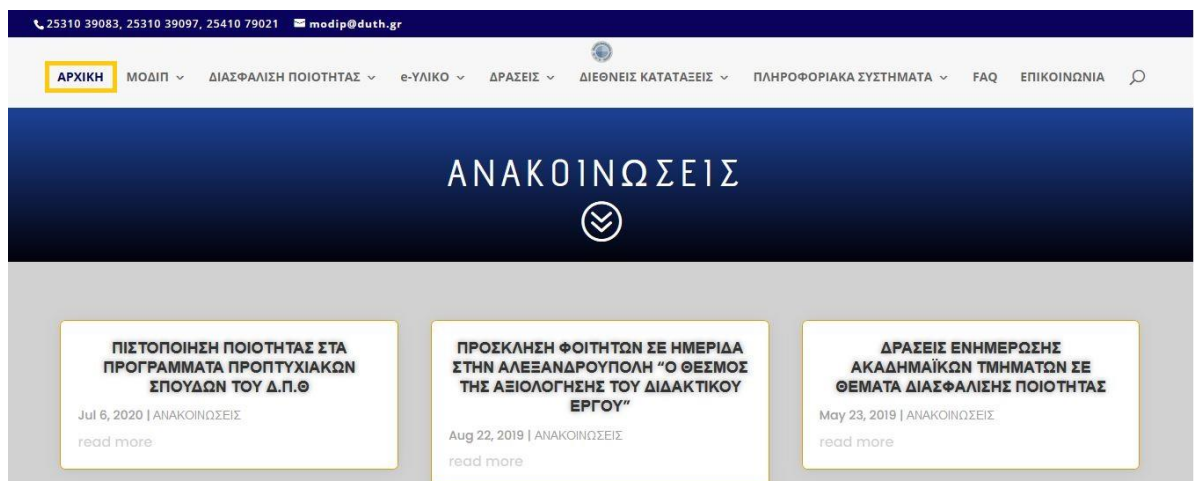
25310 39083, 25310 39097, 25410 79021 modip@duth.gr

ΑΡΧΙΚΗ ΜΟΔΙΠ ΔΙΑΣΦΑΛΙΣΗ ΠΟΙΟΤΗΤΑΣ e-ΥΛΙΚΟ ΔΡΑΣΕΙΣ ΔΙΕΘΝΕΙΣ ΚΑΤΑΤΑΞΕΙΣ ΠΛΗΡΟΦΟΡΙΑΚΑ ΣΥΣΤΗΜΑΤΑ FAQ ΕΠΙΚΟΙΝΩΝΙΑ

ΑΝΑΚΟΙΝΩΣΕΙΣ

ΠΙΣΤΟΠΟΙΗΣΗ ΠΟΙΟΤΗΤΑΣ ΣΤΑ ΠΡΟΓΡΑΜΜΑΤΑ ΠΡΟΠΤΥΧΙΑΚΩΝ ΣΠΟΥΔΩΝ ΤΟΥ Δ.Π.Θ

Jul 6, 2020 | ΑΝΑΚΟΙΝΩΣΕΙΣ

read more

ΠΡΟΣΚΛΗΣΗ ΦΟΙΤΗΤΩΝ ΣΕ ΗΜΕΡΙΔΑ ΣΤΗΝ ΑΛΕΞΑΝΔΡΟΥΠΟΛΗ "Ο ΘΕΣΜΟΣ ΤΗΣ ΑΞΙΟΛΟΓΗΣΗΣ ΤΟΥ ΔΙΔΑΚΤΙΚΟΥ ΕΡΓΟΥ"

Aug 22, 2019 | ΑΝΑΚΟΙΝΩΣΕΙΣ

read more

ΔΡΑΣΕΙΣ ΕΝΗΜΕΡΩΣΗΣ ΑΚΑΔΗΜΑΪΚΩΝ ΤΜΗΜΑΤΩΝ ΣΕ ΘΕΜΑΤΑ ΔΙΑΣΦΑΛΙΣΗΣ ΠΟΙΟΤΗΤΑΣ

May 23, 2019 | ΑΝΑΚΟΙΝΩΣΕΙΣ

read more